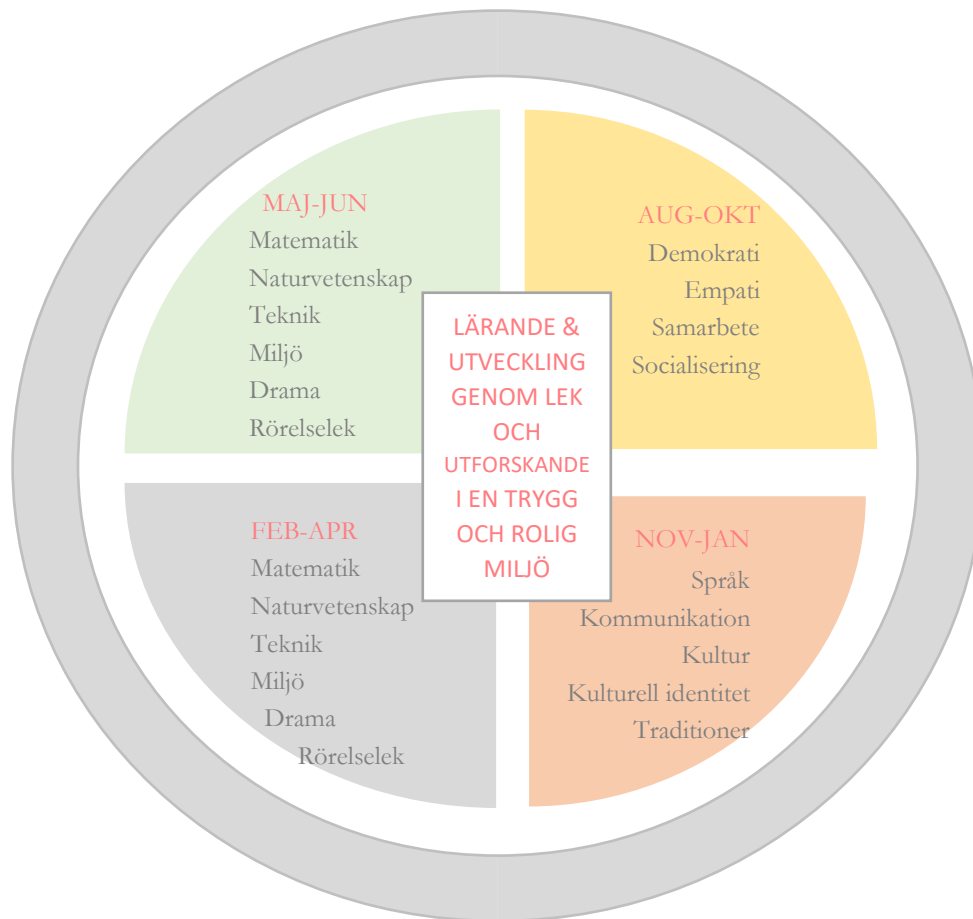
MAJ-JUN
Matematik
Naturvetenskap
Teknik
Miljö
Drama
Rörelselek

AUG-OKT
Demokrati
Empati
Samarbete
Socialisering

LÄRANDE & UTVECKLING GENOM LEK OCH UTFORSKANDE I EN TRYGG OCH ROLIG MILJÖ

FEB-APR
Matematik
Naturvetenskap
Teknik
Miljö
Drama
Rörelselek

NOV-JAN
Språk
Kommunikation
Kultur
Kulturell identitet
Traditioner